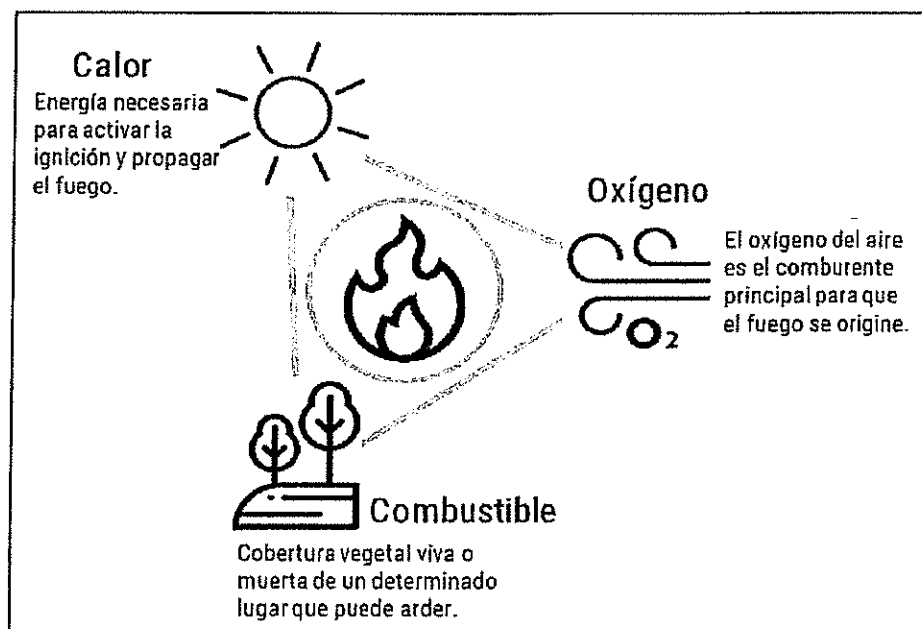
Calor
Energía necesaria para activar la ignición y propagar el fuego.

Oxígeno
El oxígeno del aire es el comburente principal para que el fuego se origine.

$O_2$

Combustible
Cobertura vegetal viva o muerta de un determinado lugar que puede arder.